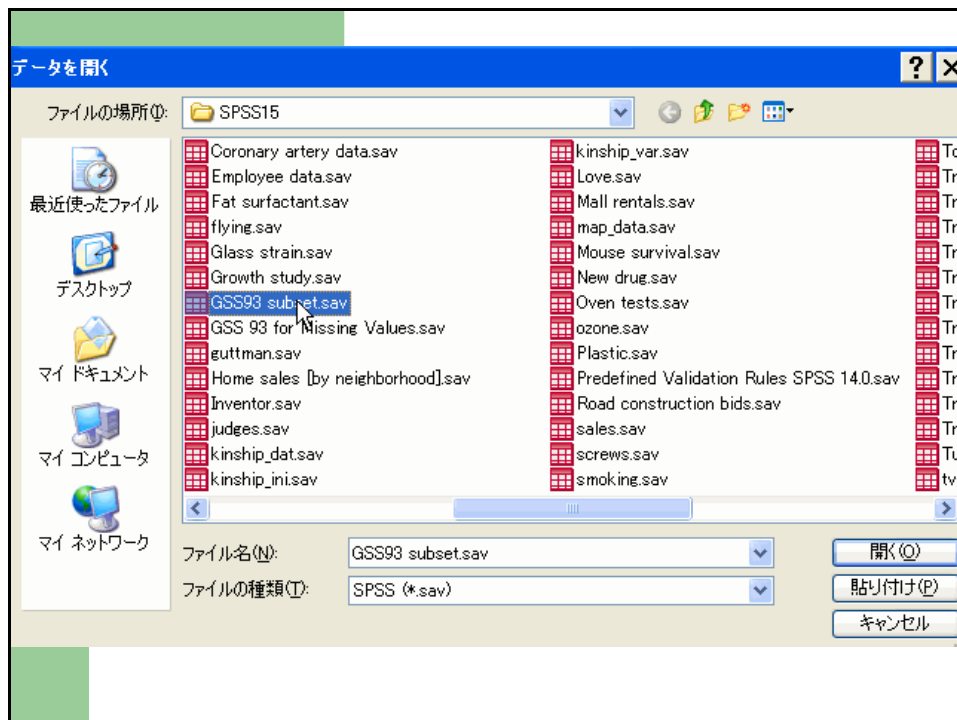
データを開く

ファイルの場所(I): SPSS15

最近使ったファイル
デスクトップ
マイ ドキュメント
マイ コンピュータ
マイ ネットワーク

Coronary artery data.sav
Employee data.sav
Fat surfactant.sav
flying.sav
Glass strain.sav
Growth study.sav
GSS93 subset.sav
GSS 93 for Missing Values.sav
guttman.sav
Home sales [by neighborhood].sav
Inventor.sav
judges.sav
kinship_dat.sav
kinship_ini.sav

kinship_var.sav
Love.sav
Mall rentals.sav
map_data.sav
Mouse survival.sav
New drug.sav
Oven tests.sav
ozone.sav
Plastic.sav
Predefined Validation Rules SPSS 14.0.sav
Road construction bids.sav
sales.sav
screws.sav
smoking.sav

To
Tr
Tr
Tr
Tr
Tr
Tr
Tr
Tr
Tr
Tr
Tr
Tu
tv

ファイル名(N): GSS93 subset.sav
ファイルの種類(T): SPSS (*.sav)

開く(O)
貼り付け(P)
キャンセル